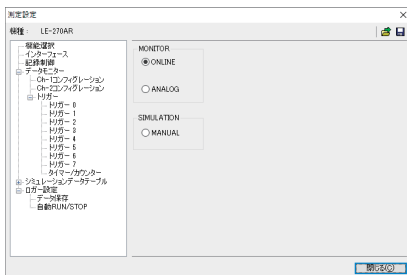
測定設定

機種 LE-270AR

機能選択
インターフェース
記録制御
データモニター
Ch-1コンフィグレーション
Ch-2コンフィグレーション
トリガー
トリガー 0
トリガー 1
トリガー 2
トリガー 3
トリガー 4
トリガー 5
トリガー 6
トリガー 7
タイマー/カウンター
シミュレーションデータテーブル
ロガー設定
データ保存
自動RUN/STOP

MONITOR
ONLINE
ANALOG

SIMULATION
MANUAL

閉じる(C)